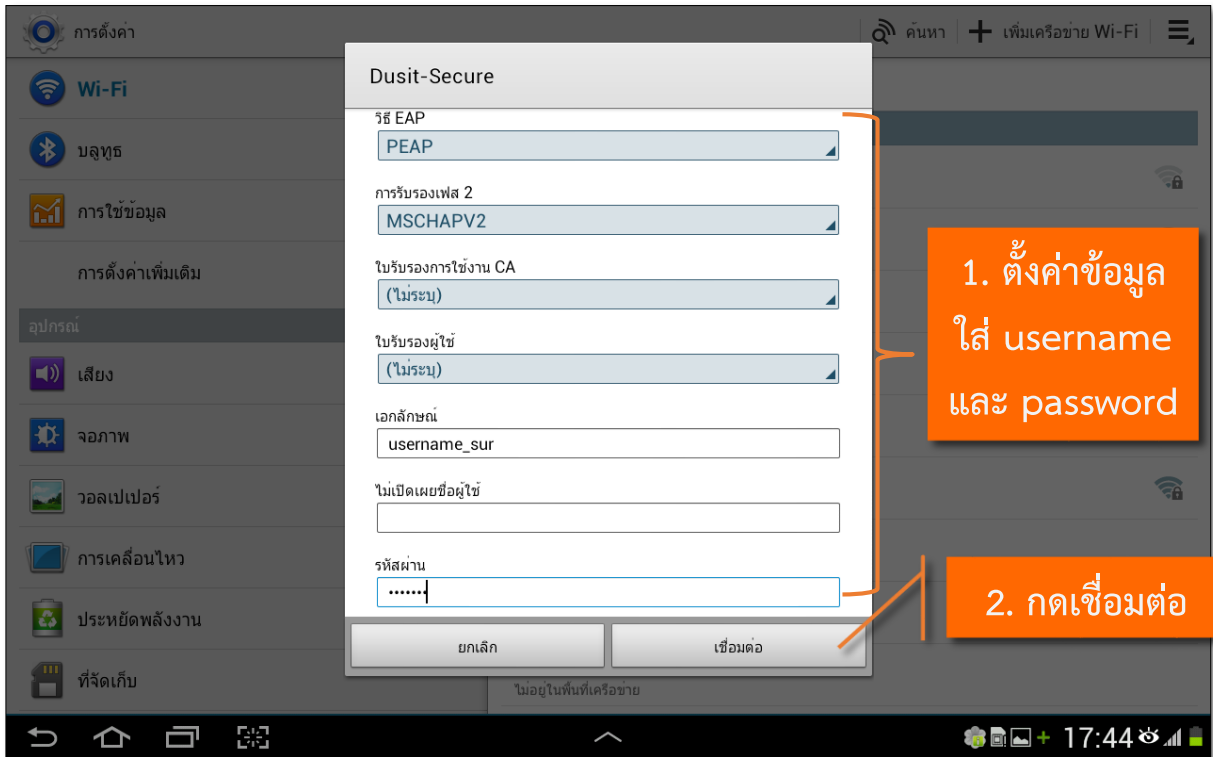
การตั้งค่า

ค้นหา + เพิ่มเครือข่าย Wi-Fi

Wi-Fi

บลูทูธ

การใช้ข้อมูล

การตั้งค่าเพิ่มเติม

อุปกรณ์

เสียง

จอภาพ

วอลเปเปอร์

การเคลื่อนไหว

ประหยัดพลังงาน

ที่จัดเก็บ

Dusit-Secure

วิธี EAP

PEAP

การรับรองเฟส 2

MSCHAPV2

ใบรับรองการใช้งาน CA

(ไม่ระบุ)

ใบรับรองผู้ใช้

(ไม่ระบุ)

เอกลักษณ์

username_sur

ไม่เปิดเผยชื่อผู้ใช้

รหัสผ่าน

•••••••

ยกเลิก

เชื่อมต่อ

ไม่อยู่ในพื้นที่เครือข่าย

1. ตั้งค่าข้อมูล ใส่ username และ password

2. กดเชื่อมต่อ

17:44